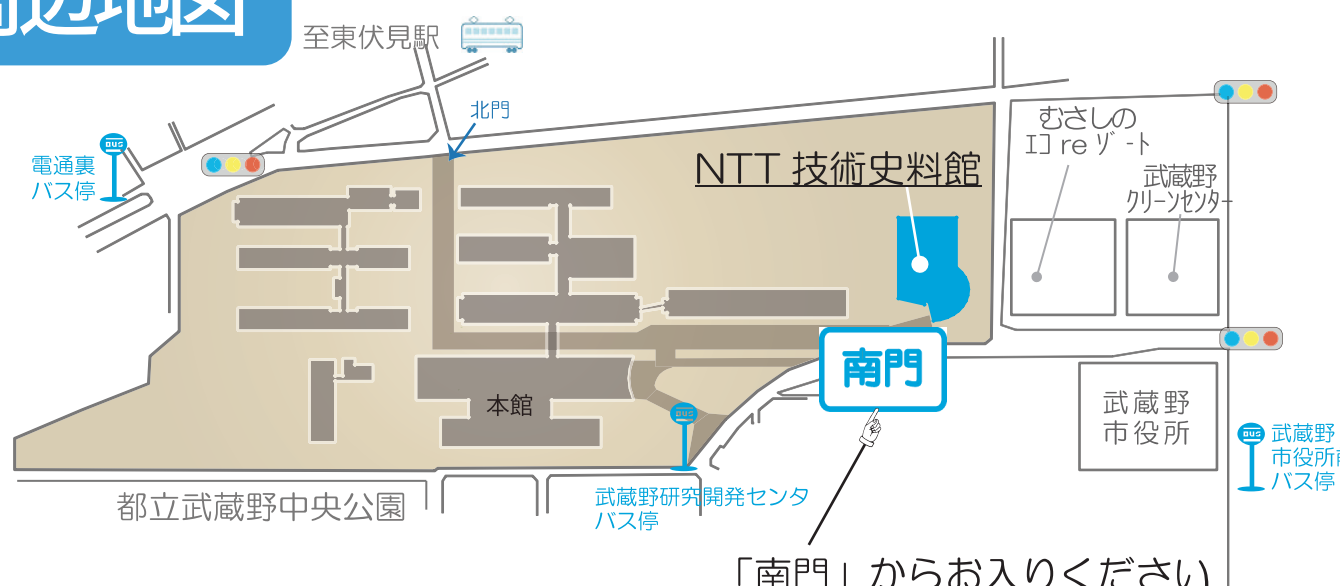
周辺地図

至東伏見駅

北門

電通裏
バス停

NTT 技術史料館

むさしの
エコreゾート

武蔵野
クリーンセンター

南門

本館

武蔵野
市役所

武蔵野
市役所前
バス停

都立武蔵野中央公園

武蔵野研究開発センタ
バス停

「南門」からお入りください